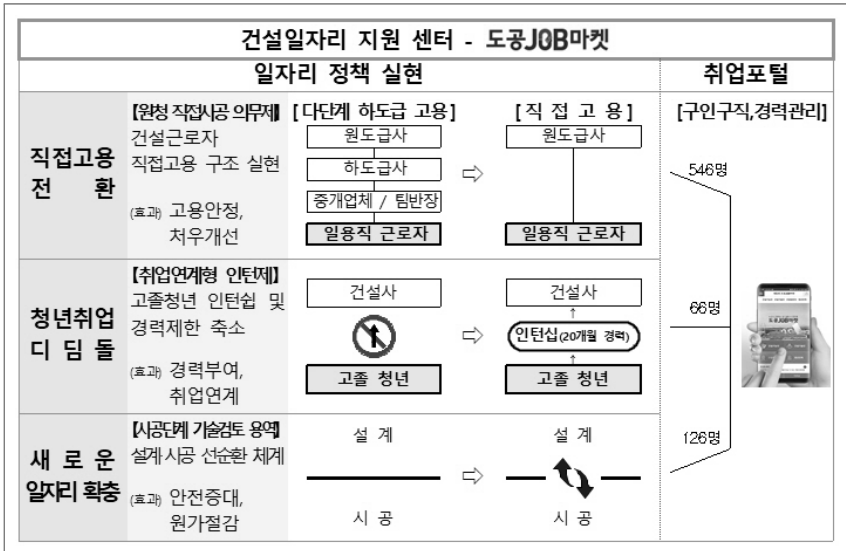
건설일자리 지원 센터 - 도공JOB마켓

| 일자리 정책 실현 | | | | 취업포털 |
|---|---|---|---|---|
| 직접고용 전 환 | 【원청 직접시공 의무제】 건설근로자 직접고용 구조 실현 (효과) 고용안정, 처우개선 | [다단계 하도급 고용] 원도급사 하도급사 중개업체 / 팀반장 일용직 근로자 | ⇨ [직 접 고 용] 원도급사 일용직 근로자 | [구인구직,경력관리] 546명 |
| 청년취업 디 딤 돌 | 【취업연계형 인턴제】 고졸청년 인턴쉽 및 경력제한 축소 (효과) 경력부여, 취업연계 | 건설사 고졸 청년 | ⇨ 건설사 인턴십(20개월 경력) 고졸 청년 | 66명 |
| 새 로 운 일자리 확충 | 【시공단계 기술검토 용역】 설계시공 선순환 체계 (효과) 안전증대, 원가절감 | 설 계 시 공 | ⇨ 설 계 시 공 | 126명 |

도공JOB마켓